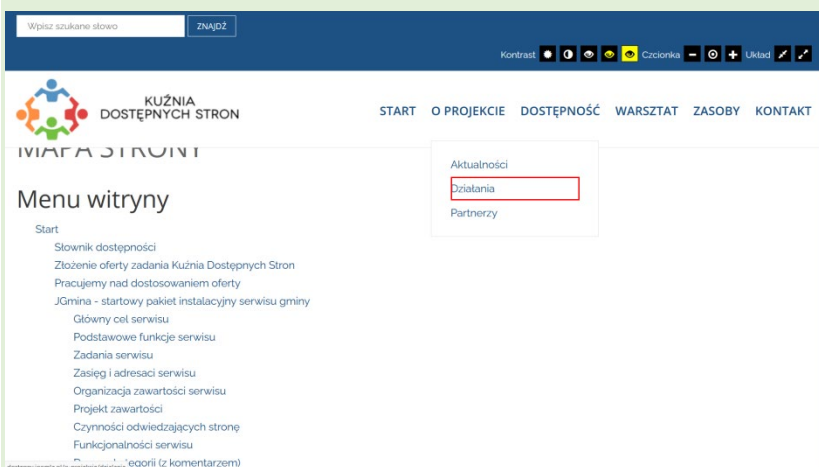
Wpisz szukane słowo ZNAJDŹ

Kontrast Czcionka Układ

KUŹNIA DOSTĘPNYCH STRON

START O PROJEKCIE DOSTĘPNOŚĆ WARSZTAT ZASOBY KONTAKT

MAPA STRONY

Aktualności
Działania
Partnerzy

Menu witryny

Start
Słownik dostępności
Złożenie oferty zadania Kuźnia Dostępnych Stron
Pracujemy nad dostosowaniem oferty
JGmina - startowy pakiet instalacyjny serwisu gminy
Główny cel serwisu
Podstawowe funkcje serwisu
Zadania serwisu
Zasięg i adresaci serwisu
Organizacja zawartości serwisu
Projekt zawartości
Czynności odwiedzających stronę
Funkcjonalności serwisu
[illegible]egorii (z komentarzem)